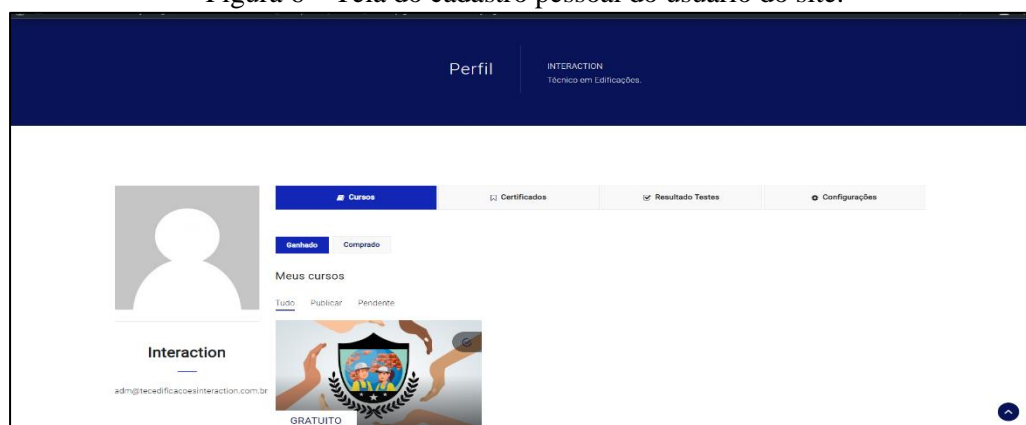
Figura 6 – Tela do cadastro pessoal do usuário do site.

Perfil

INTERACTION
Técnico em Edificações.

Cursos

Certificados

Resultado Testes

Configurações

Ganhado

Comprado

Meus cursos

Tudo

Publicar

Pendente

Interaction

adm@tecedificacoesinteraction.com.br

GRATUITO